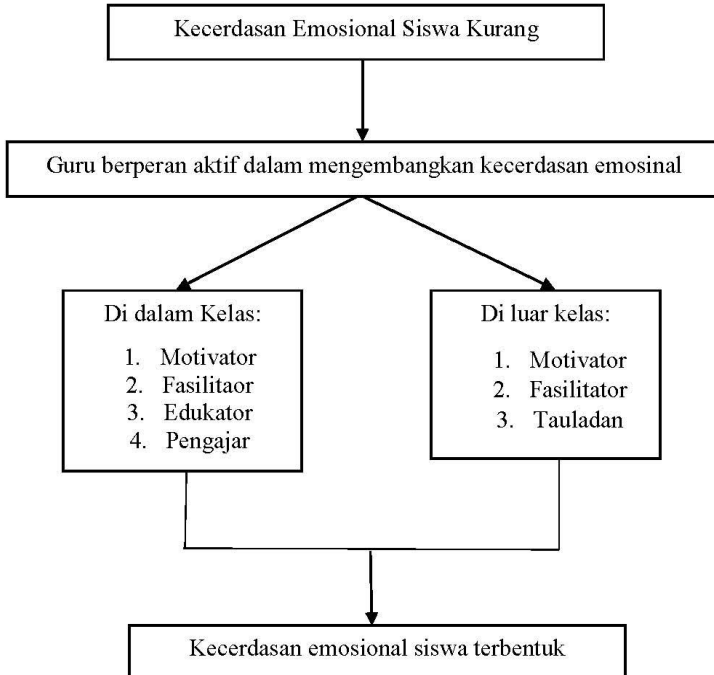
Kecerdasan Emosional Siswa Kurang

Guru berperan aktif dalam mengembangkan kecerdasan emosinal

Di dalam Kelas:

1. Motivator
2. Fasilitaor
3. Edukator
4. Pengajar

Di luar kelas:

1. Motivator
2. Fasilitator
3. Tauladan

Kecerdasan emosional siswa terbentuk